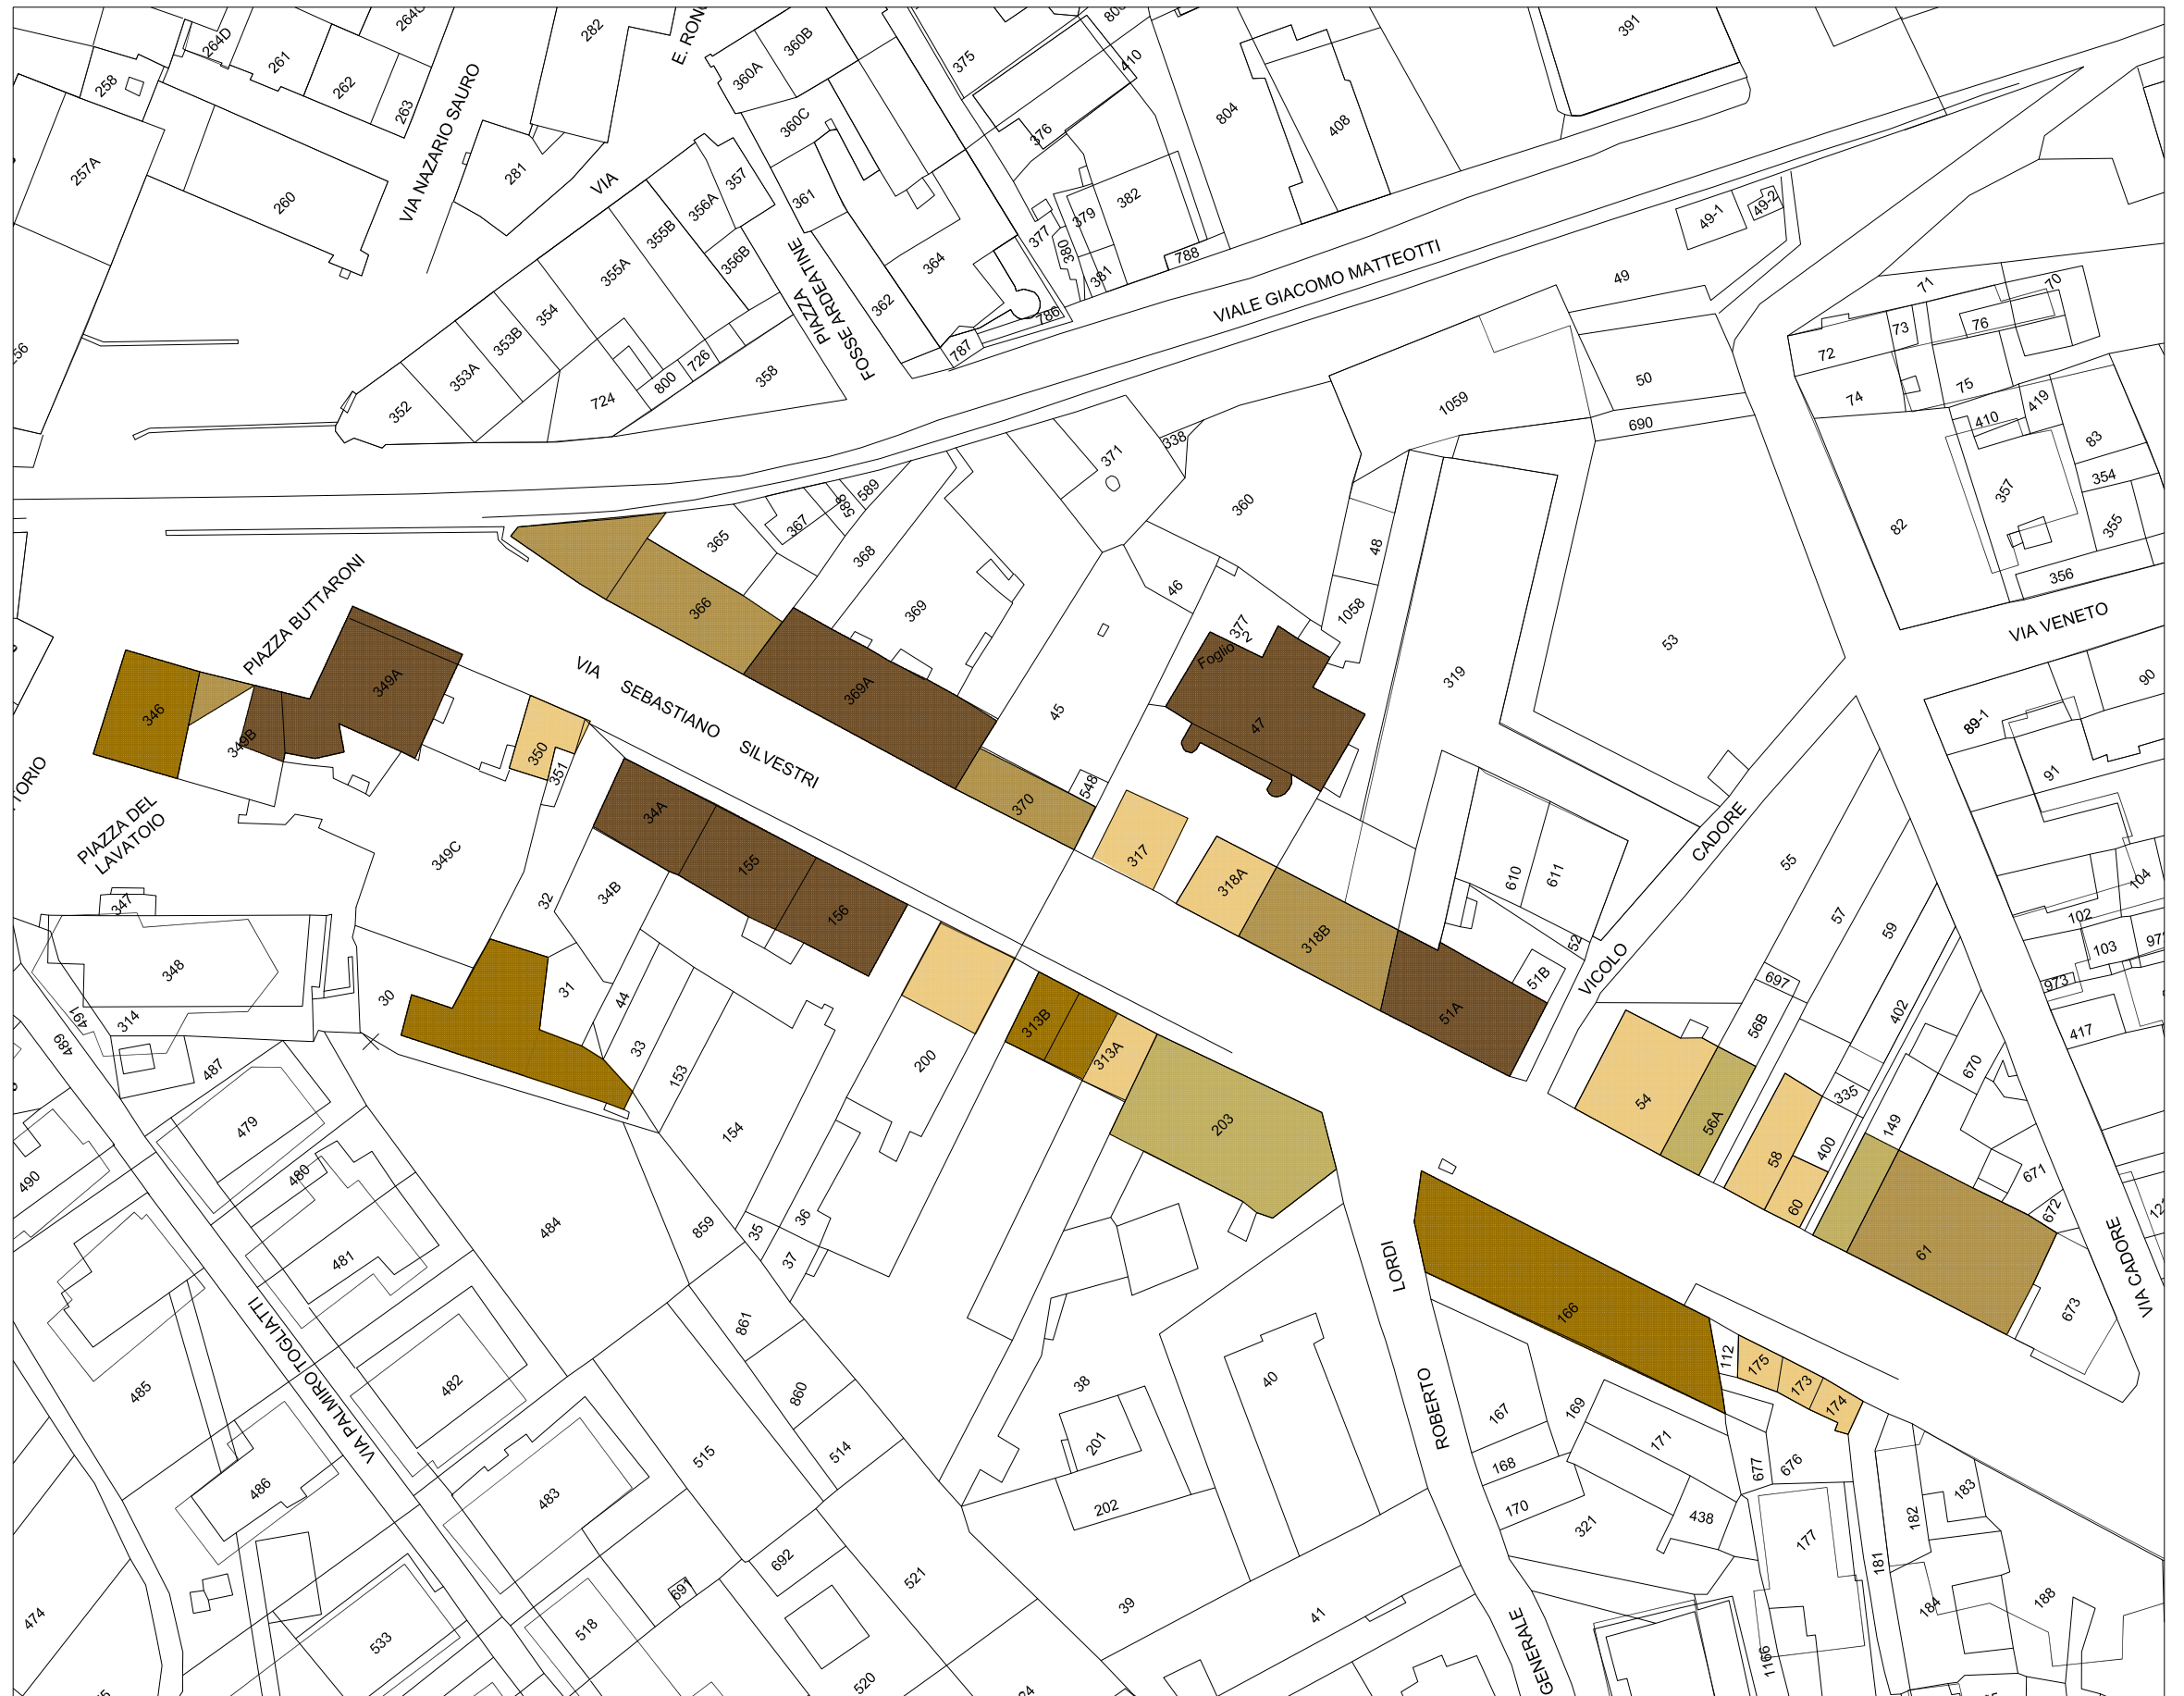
264C
264D
258
261
262
263
282
E. RON
360A
360B
375
410
391
257A
260
VIA NAZARIO SAURO
281
VIA
360C
376
804
408
357
356A
361
382
379
377
380
381
788
355B
356B
355A
PIAZZA FOSSE ARDEATINE
364
362
786
787
49-1
49-2
VIALE GIACOMO MATTEOTTI
49
353B
354
353A
352
724
800
726
358
71
70
72
73
76
75
74
50
1059
690
410
419
83
354
355
82
357
356
371
338
360
589
588
367
365
368
48
1058
46
377/2
Foglio
319
53
366
369
VIA VENETO
90
89-1
91
PIAZZA BUTTARONI
349A
346
349B
VIA SEBASTIANO SILVESTRI
369A
45
47
350
351
548
370
34A
155
156
317
318A
318B
610
611
CADORE
55
104
102
103
97
973
417
PIAZZA DEL LAVATOIO
349C
TORIO
347
348
34B
32
52
51B
51A
VICOLO
57
59
697
56B
402
670
30
31
44
33
153
154
200
313B
313A
203
54
56A
58
60
400
335
149
671
672
61
673
VIA CADORE
314
491
489
487
479
490
480
481
484
859
35
36
37
LORDI
166
112
175
173
174
VIA PALMIRO TOGLIATTI
485
482
486
483
515
861
860
514
38
201
202
40
ROBERTO
167
168
170
169
171
321
438
677
676
177
183
182
181
184
188
474
533
518
691
692
521
520
39
41
GENERALE
1166